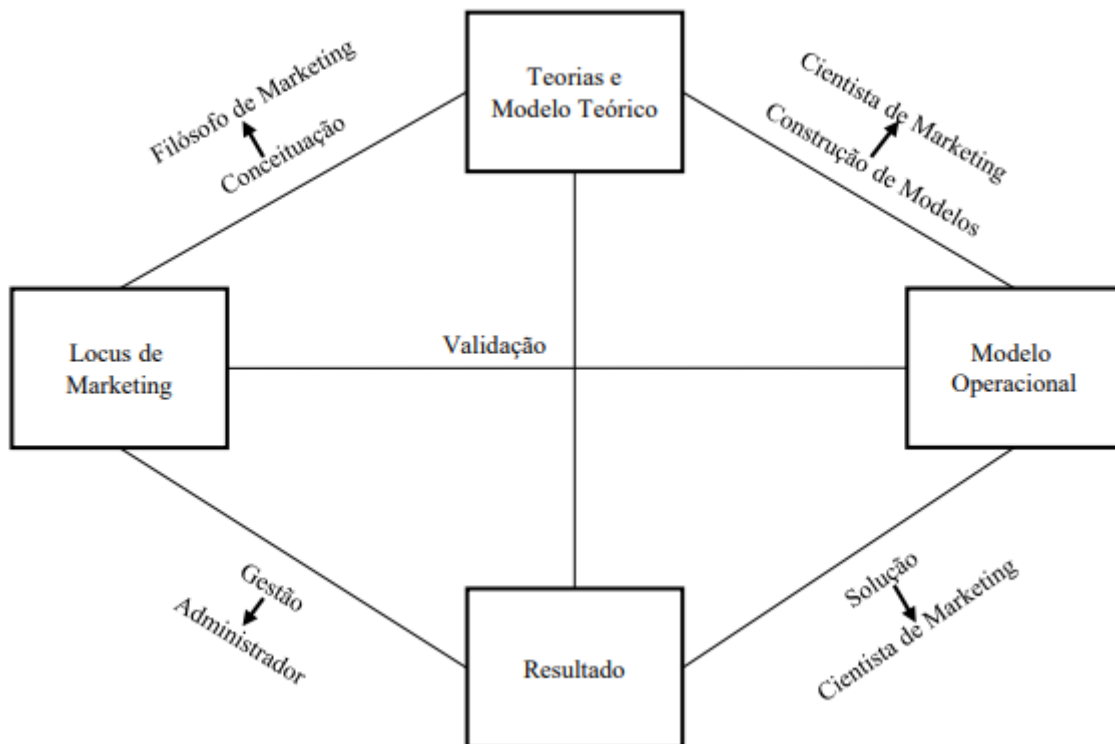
Teorias e Modelo Teórico

Filósofo de Marketing

Conceituação

Cientista de Marketing

Construção de Modelos

Locus de Marketing

Validação

Modelo Operacional

Gestão

Administrador

Resultado

Solução

Cientista de Marketing